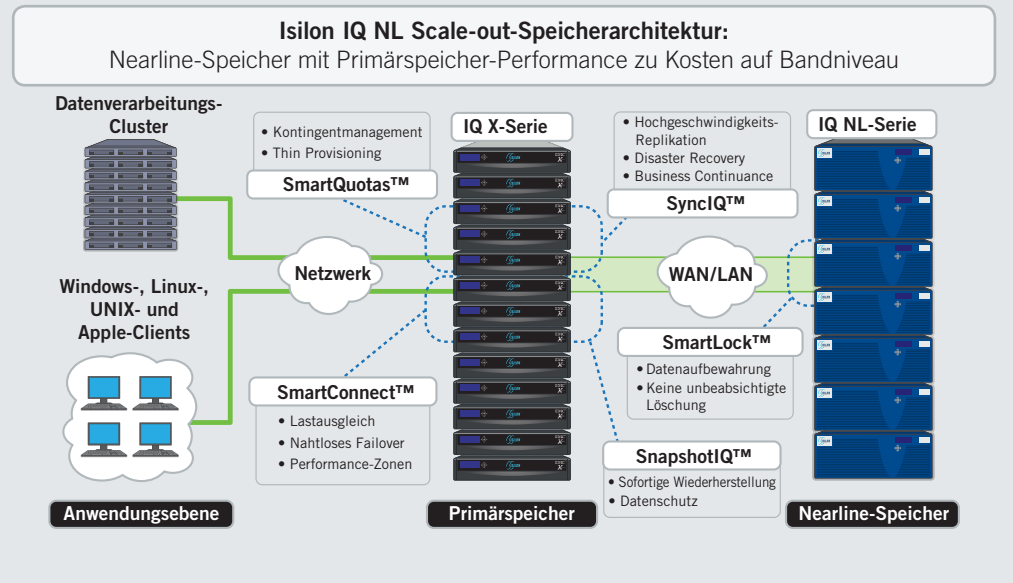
**Isilon IQ NL Scale-out-Speicherarchitektur:**
Nearline-Speicher mit Primärspeicher-Performance zu Kosten auf Bandniveau

Datenverarbeitungs-Cluster

Windows-, Linux-, UNIX- und Apple-Clients

Netzwerk

• Kontingentmanagement
• Thin Provisioning

SmartQuotas™

IQ X-Serie

• Hochgeschwindigkeits-Replikation
• Disaster Recovery
• Business Continuance

SyncIQ™

IQ NL-Serie

WAN/LAN

SmartLock™

• Datenaufbewahrung
• Keine unbeabsichtigte Löschung

SmartConnect™

• Lastausgleich
• Nahtloses Failover
• Performance-Zonen

SnapshotIQ™

• Sofortige Wiederherstellung
• Datenschutz

Anwendungsebene

Primärspeicher

Nearline-Speicher